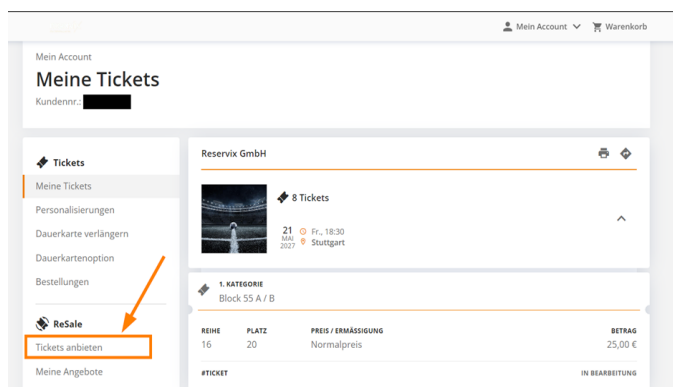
Mein Account Warenkorb

Mein Account
Meine Tickets
Kundennr.:

Tickets
Meine Tickets
Personalisierungen
Dauerkarte verlängern
Dauerkartenoption
Bestellungen

ReSale
Tickets anbieten
Meine Angebote

Reservix GmbH

8 Tickets

21 MAI 2027
Fr., 18:30
Stuttgart

1. KATEGORIE
Block 55 A / B

| REIHE | PLATZ | PREIS / ERMÄSSIGUNG | BETRAG |
|---|---|---|---|
| 16 | 20 | Normalpreis | 25,00 € |

#TICKET
IN BEARBEITUNG